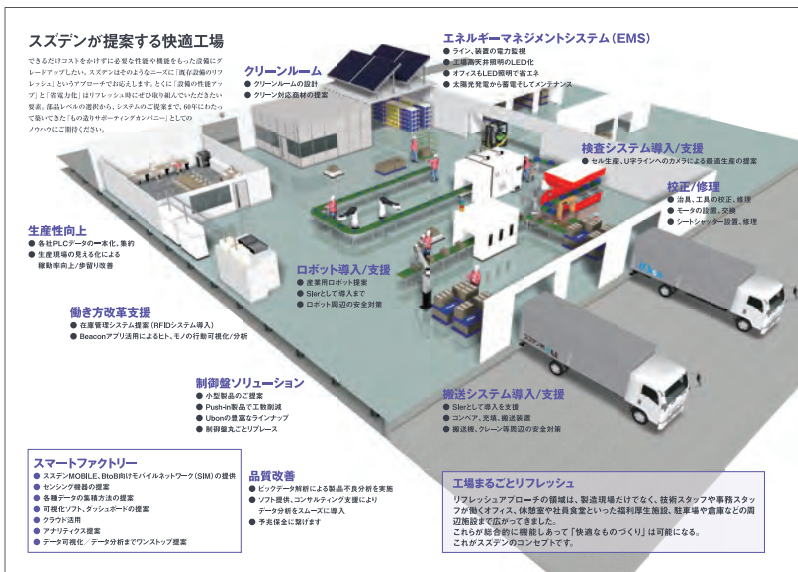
スズデンが提案する快適工場

できるだけコストをかけずに必要な性能や機能をもった設備にグレードアップしたい。スズデンはそのようなニーズに「既存設備のリフレッシュ」というアプローチでお応えします。とくに「設備の性能アップ」と「省電力化」はリフレッシュ時にぜひ取り組んでいただきたい要素。部品レベルの選択から、システムのご提案まで、60年にわたって築いてきた「もの造りサポーティングカンパニー」としてのノウハウにご期待ください。

クリーンルーム
● クリーンルームの設計
● クリーン対応商材の提案

エネルギーマネジメントシステム(EMS)
● ライン、装置の電力監視
● 工場高天井照明のLED化
● オフィスもLED照明で省エネ
● 太陽光発電から蓄電もしてメンテナンス

検査システム導入/支援
● セル生産、U字ラインへのカメラによる最適生産の提案

校正/修理
● 治具、工具の校正、修理
● モータの設置、交換
● シートシャッター設置、修理

生産性向上
● 各社PLCデータの一本化、集約
● 生産現場の見える化による稼動率向上/歩留り改善

ロボット導入/支援
● 産業用ロボット提案
● SIerとして導入まで
● ロボット周辺の安全対策

働き方改革支援
● 在庫管理システム提案(RFIDシステム導入)
● Beaconアプリ活用によるヒト、モノの行動可視化/分析

制御盤ソリューション
● 小型製品のご提案
● Push-in製品で工数削減
● Ubonの豊富なラインナップ
● 制御盤丸ごとリプレース

搬送システム導入/支援
● SIerとして導入を支援
● コンベア、充填、搬送装置
● 搬送機、クレーン等周辺の安全対策

スマートファクトリー
● スズデンMOBILE、BtoB向けモバイルネットワーク(SIM)の提供
● センシング機器の提案
● 各種データの集積方法の提案
● 可視化ソフト、ダッシュボードの提案
● クラウド活用
● アナリティクス提案
● データ可視化/データ分析までワンストップ提案

品質改善
● ビッグデータ解析による製品不良分析を実施
● ソフト提供、コンサルティング支援により データ分析をスムーズに導入
● 予兆保全に繋げます

工場まるごとリフレッシュ
リフレッシュアプローチの領域は、製造現場だけでなく、技術スタッフや事務スタッフが働くオフィス、休憩室や社員食堂といった福利厚生施設、駐車場や倉庫などの周辺施設まで広がってきました。
これらが総合的に機能しあって「快適なものづくり」は可能になる。
これがスズデンのコンセプトです。